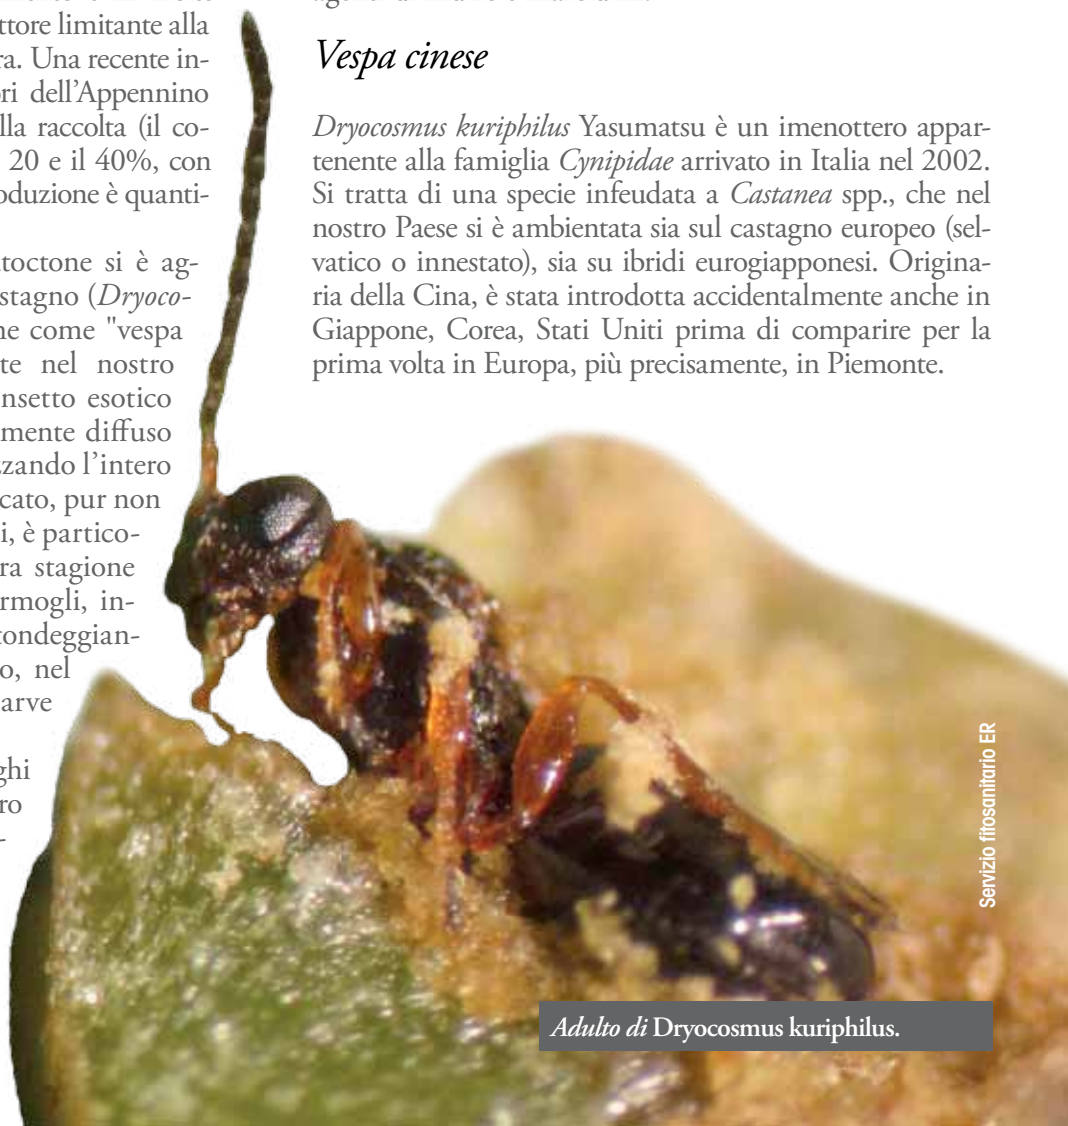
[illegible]
ttore limitante alla ra. Una recente inri dell'Appennino lla raccolta (il co- 20 e il 40%, con oduzione è quanti-

toctone si è agstagno (*Dryoco*ne come "vespa te nel nostro nsetto esotico mente diffuso zando l'intero cato, pur non i, è particora stagione rmogli, intondeggiano, nel arve

ghi ro
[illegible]

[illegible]

*Vespa cinese*

*Dryocosmus kuriphilus* Yasumatsu è un imenottero appartenente alla famiglia *Cynipidae* arrivato in Italia nel 2002. Si tratta di una specie infeudata a *Castanea* spp., che nel nostro Paese si è ambientata sia sul castagno europeo (selvatico o innestato), sia su ibridi eurogiapponesi. Originaria della Cina, è stata introdotta accidentalmente anche in Giappone, Corea, Stati Uniti prima di comparire per la prima volta in Europa, più precisamente, in Piemonte.

Servizio fitosanitario ER

*Adulto di* Dryocosmus kuriphilus.